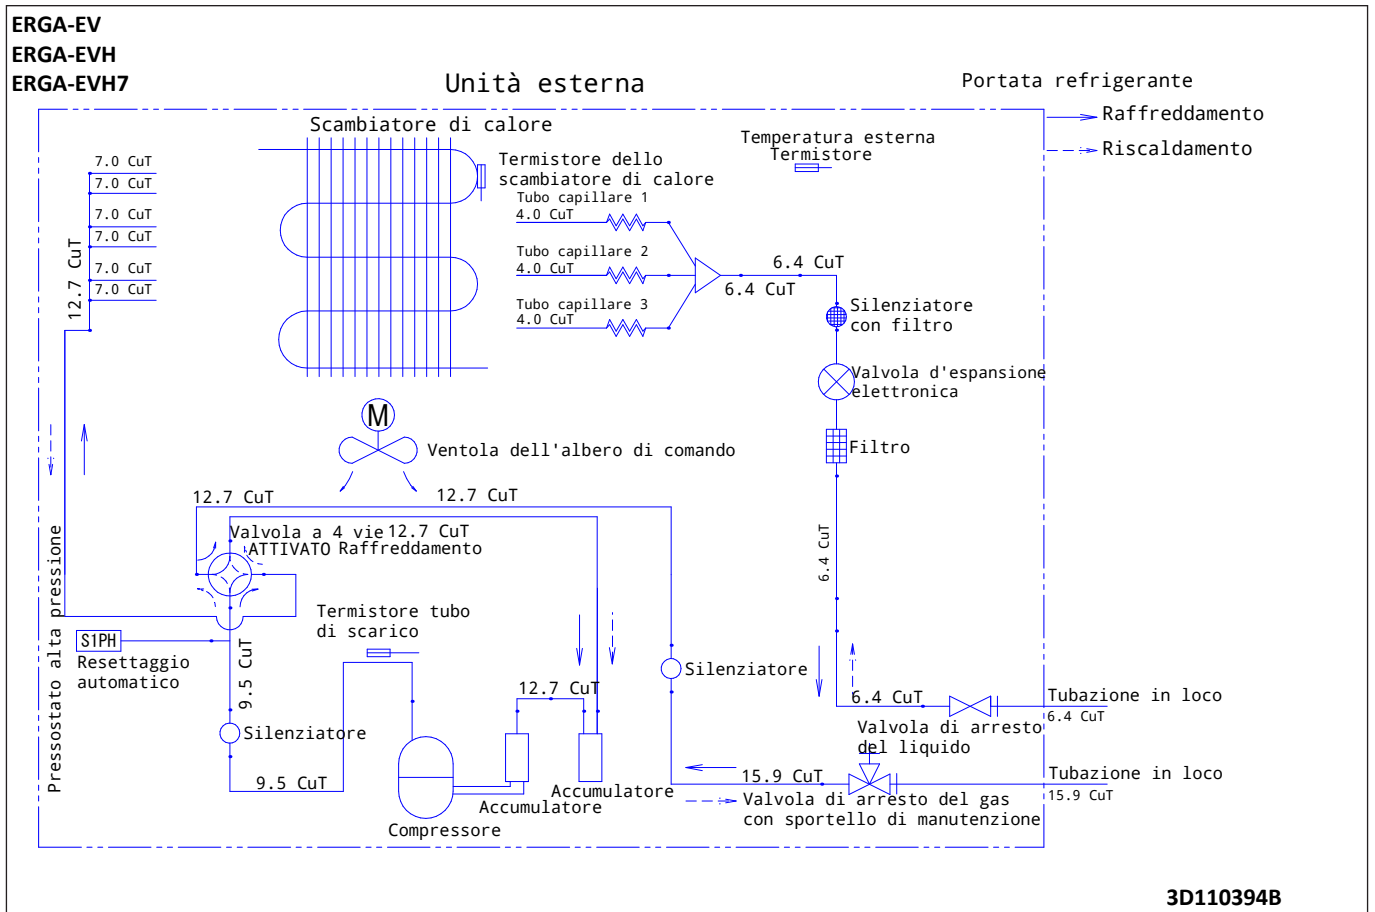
ERGA-EV
ERGA-EVH
ERGA-EVH7

Unità esterna

Portata refrigerante
Raffreddamento
Riscaldamento

Scambiatore di calore

Temperatura esterna
Termistore

Termistore dello scambiatore di calore

7.0 CuT
7.0 CuT
7.0 CuT
7.0 CuT
7.0 CuT
7.0 CuT
12.7 CuT

Tubo capillare 1
4.0 CuT
Tubo capillare 2
4.0 CuT
Tubo capillare 3
4.0 CuT

6.4 CuT
6.4 CuT

Silenziatore con filtro

Valvola d'espansione elettronica

M

Ventola dell'albero di comando

Filtro

12.7 CuT
12.7 CuT

Valvola a 4 vie
ATTIVATO Raffreddamento
12.7 CuT

6.4 CuT

Pressostato alta pressione

S1PH
Resettaggio automatico

9.5 CuT

Termistore tubo di scarico

Silenziatore

12.7 CuT

6.4 CuT

Tubazione in loco
6.4 CuT

Valvola di arresto del liquido

Silenziatore

9.5 CuT

15.9 CuT

Tubazione in loco
15.9 CuT

Accumulatore
Accumulatore

Valvola di arresto del gas con sportello di manutenzione

Compressore

3D110394B